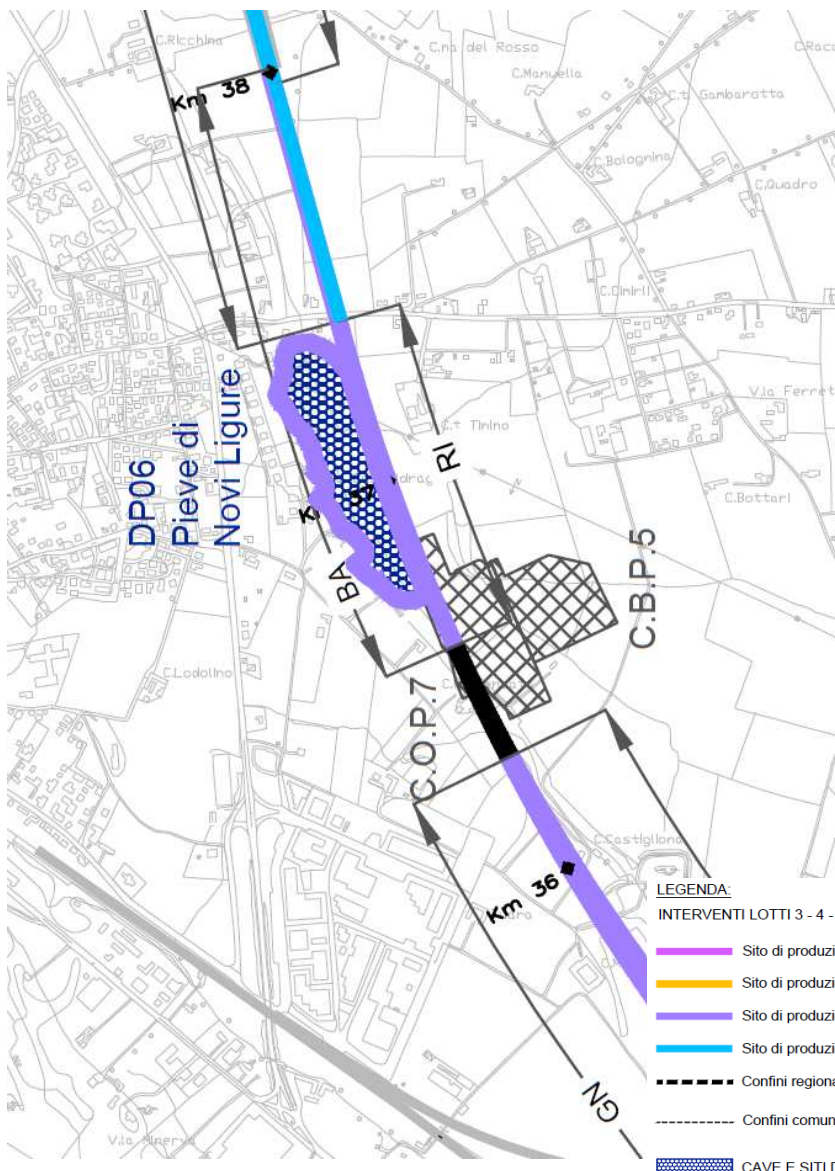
C.Ricchina
C.na del Rosso
C.Rocc
C.Manuella
C.t Gambaratta
Km 38
C.Bolognina
C.Quadro
C.Cirilli
V.la Ferret
C.t Tinino
RI
DP06
Pieve di
Novi Ligure
Km 37
C.Botteri
C.B.P.5
BA
C.Lodolino
C.O.P.7
C.Castiglione
Km 36
LEGENDA:
INTERVENTI LOTTI 3 - 4 -
Sito di produzi
Sito di produzi
Sito di produzi
Sito di produzi
Confini regiona
Confini comun
CAVE E SITI D
GN
V.la Minerva